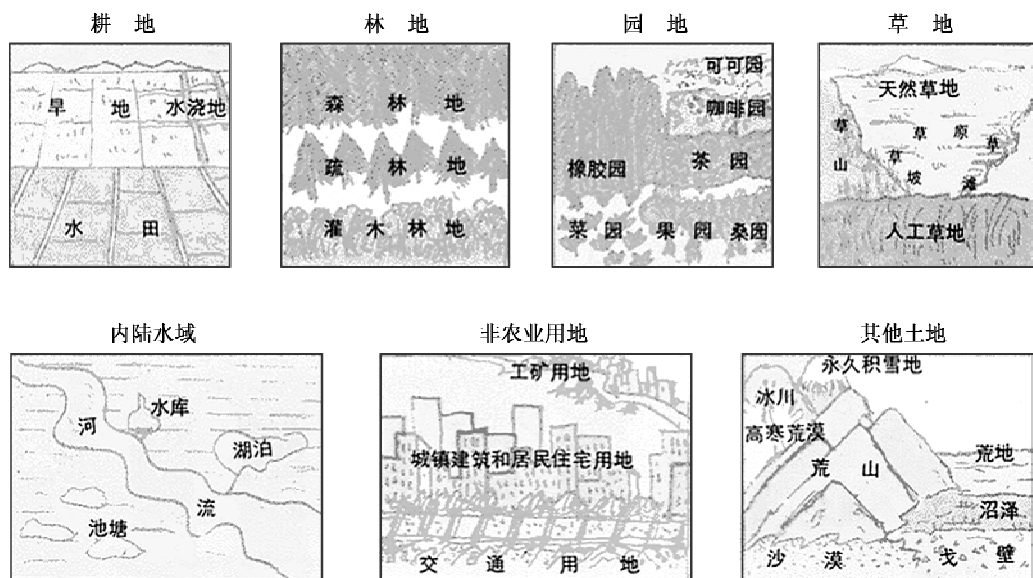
耕地

旱 地 水浇地

水 田

林地

森 林 地

疏 林 地

灌 木 林 地

园地

可可园

咖啡园

橡胶园

茶 园

菜 园 果 园 桑园

草地

天然草地

草山

草原

草坡

草滩

人工草地

内陆水域

水库

河

湖泊

流

池塘

非农业用地

工矿用地

城镇建筑和居民住宅用地

交 通 用 地

其他土地

永久积雪地

冰川

高寒荒漠

荒 山

荒地

沼泽

沙 漠

戈 壁